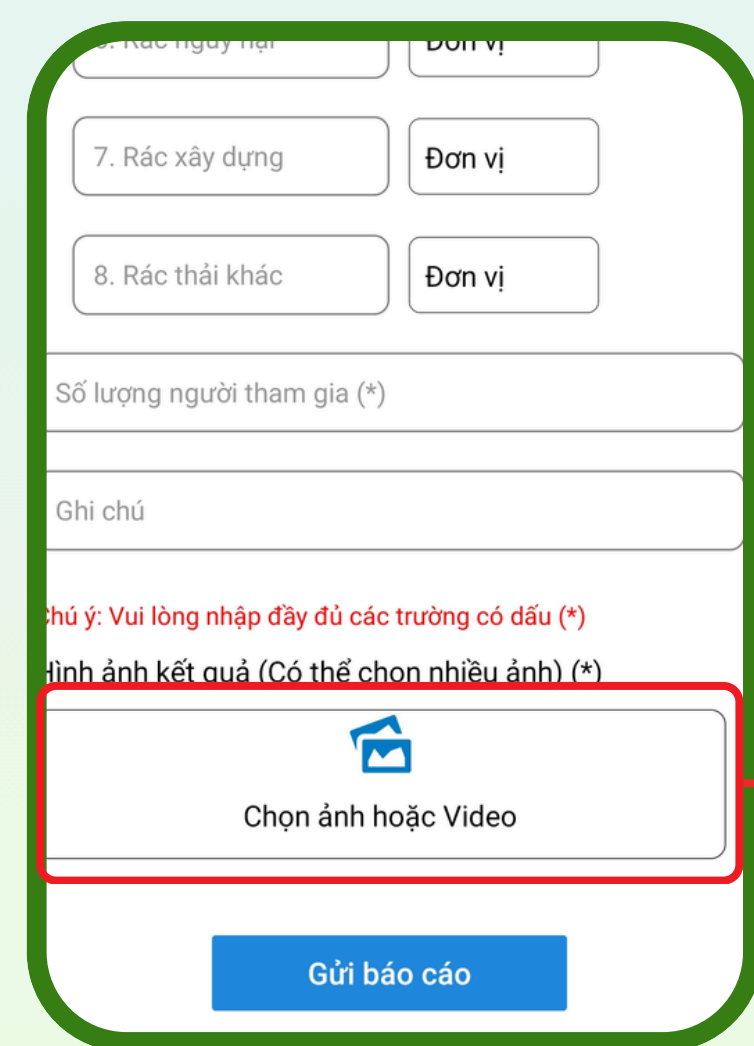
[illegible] Rác nguy hại | Đơn vị

7. Rác xây dựng | Đơn vị

8. Rác thải khác | Đơn vị

Số lượng người tham gia (*)

Ghi chú

hú ý: Vui lòng nhập đầy đủ các trường có dấu (*)

Hình ảnh kết quả (Có thể chọn nhiều ảnh) (*)

Chọn ảnh hoặc Video

Gửi báo cáo